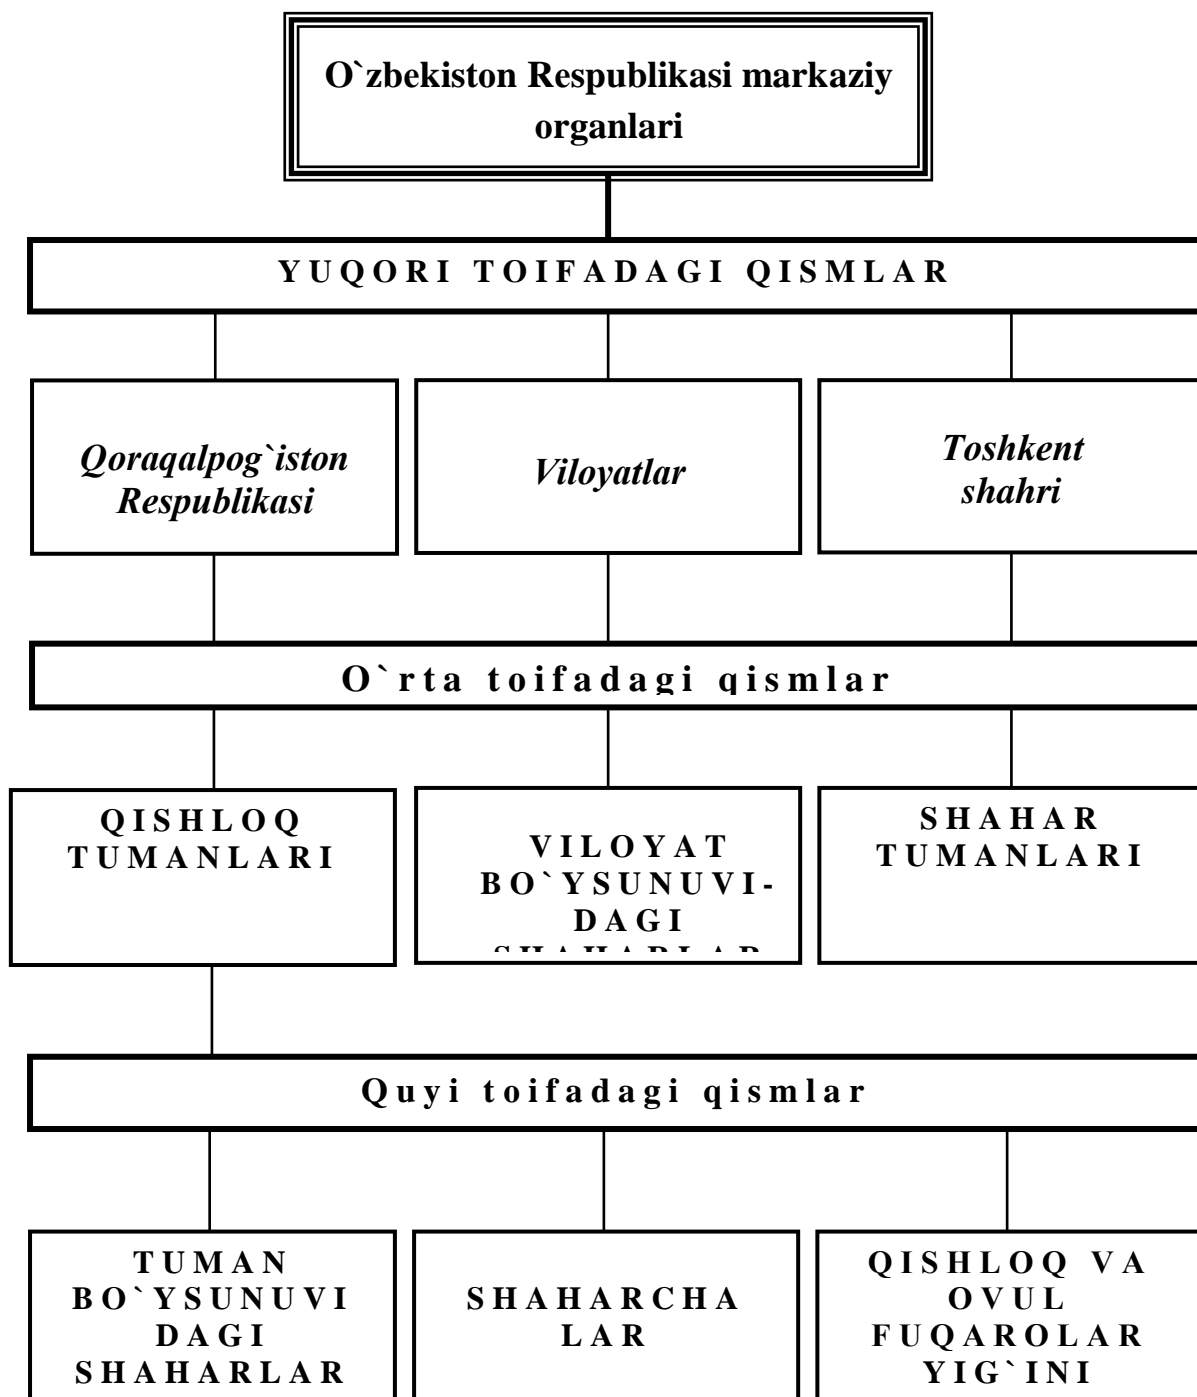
O`zbekiston Respublikasi markaziy organlari

YUQORI TOIFADAGI QISMLAR

Qoraqalpog`iston Respublikasi

Viloyatlar

Toshkent shahri

O`rta toifadagi qismlar

QISHLOQ TUMANLARI

VILOYAT BO`YSUNUVI-DAGI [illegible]

SHAHAR TUMANLARI

Quyi toifadagi qismlar

TUMAN BO`YSUNUVI DAGI SHAHARLAR

SHAHARCHA LAR

QISHLOQ VA OVUL FUQAROLAR YIG`INI